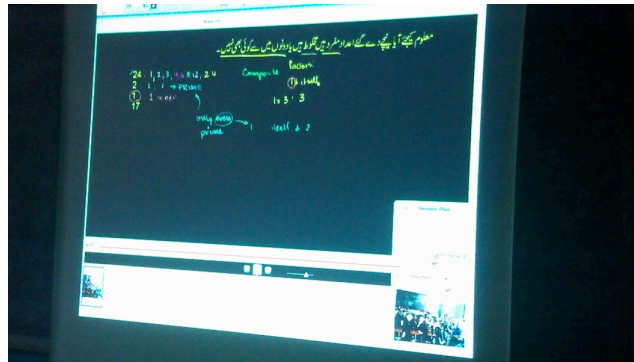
معلوم کیجئے آیا نیچے دیے گئے اعداد مفرد ہیں مخلوط ہیں یا دونوں میں سے کوئی بھی نہیں۔

24 1, 2, 3, 4, 6, 8, 12, 24
2 1, 2 → prime
1 1 none
17

Composite
factors
1 itself
1 × 3 · 3

only even prime
itself & 2

Session Chat